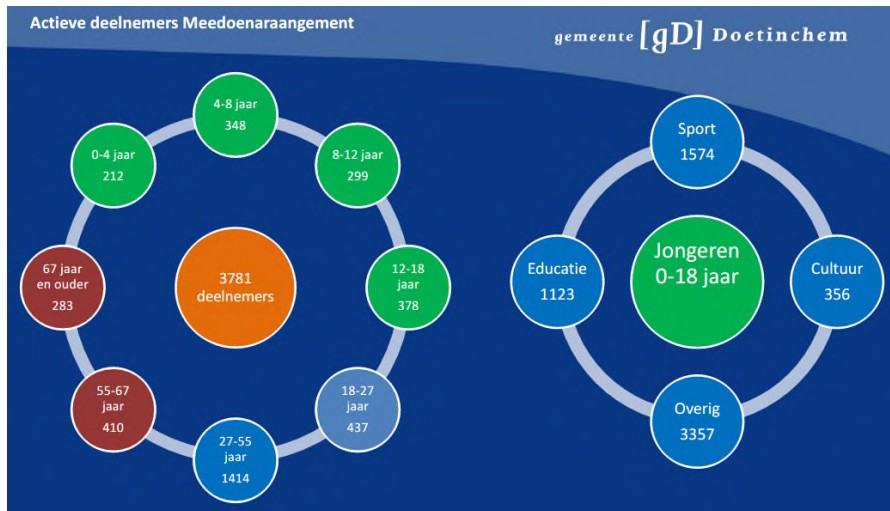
Actieve deelnemers Meedoenaraangement

gemeente [gD] Doetinchem

4-8 jaar
348

8-12 jaar
299

12-18 jaar
378

18-27 jaar
437

27-55 jaar
1414

55-67 jaar
410

67 jaar en ouder
283

0-4 jaar
212

3781 deelnemers

Sport
1574

Cultuur
356

Overig
3357

Educatie
1123

Jongeren 0-18 jaar